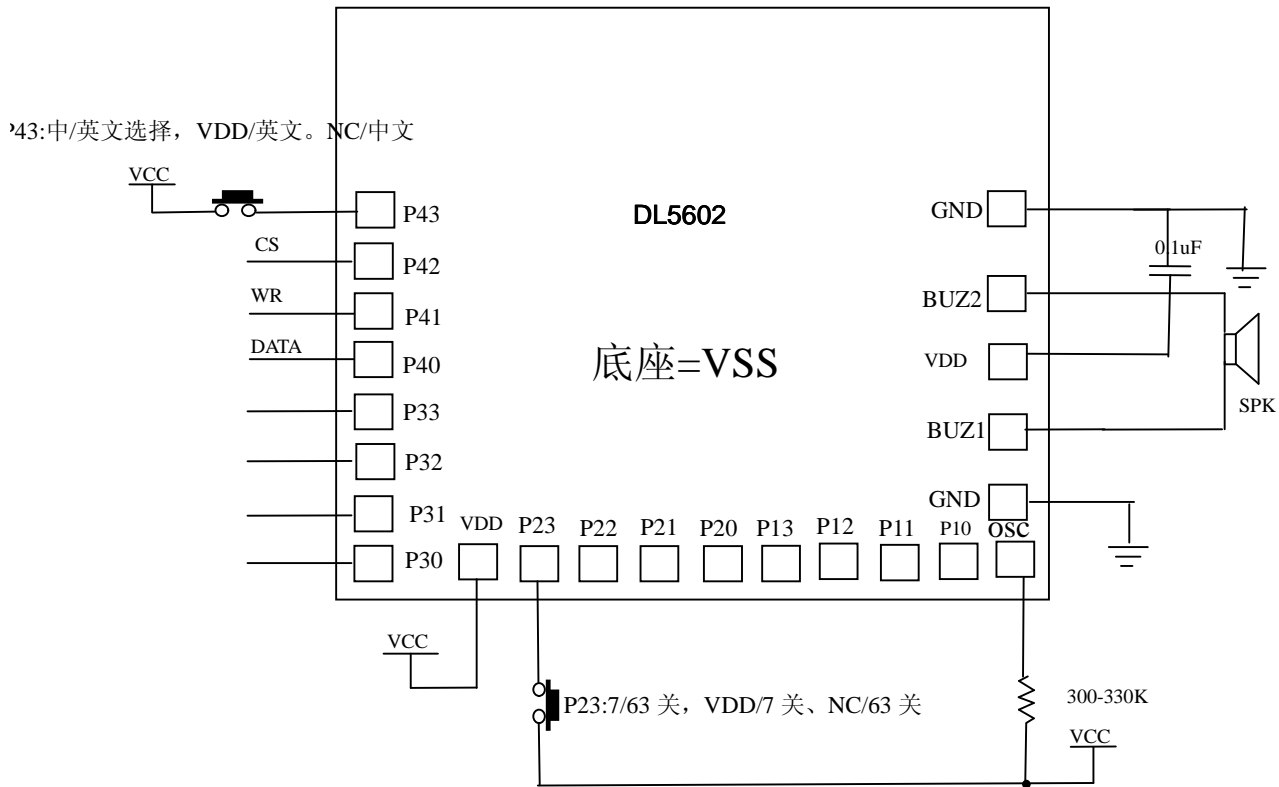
'43:中/英文选择，VDD/英文。NC/中文

VCC

P43

DL5602

GND

CS

P42

0.1uF

WR

P41

BUZ2

DATA

P40

底座=VSS

VDD

P33

SPK

P32

BUZ1

P31

GND

VDD P23 P22 P21 P20 P13 P12 P11 P10 OSC

P30

VCC

P23:7/63 关，VDD/7 关、NC/63 关

300-330K

VCC